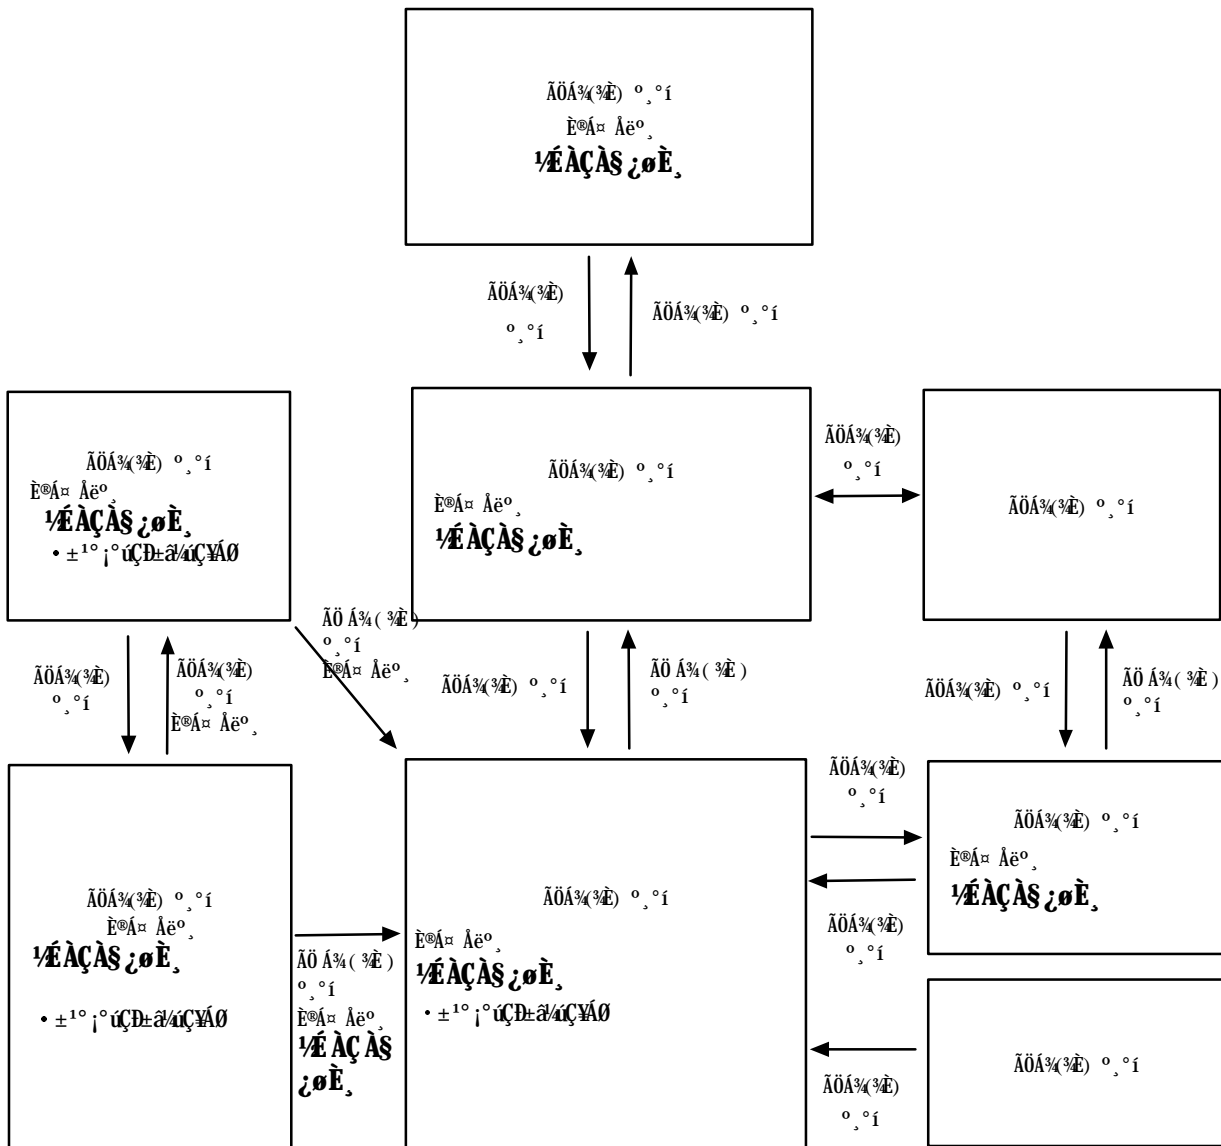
ÃÖÁ¾(¾È) º¸°í
È®Á¤ Åëº¸
½ÉÀÇÀ§ ¿øÈ¸

ÃÖÁ¾(¾È) º¸°í

ÃÖÁ¾(¾È) º¸°í

ÃÖÁ¾(¾È) º¸°í
È®Á¤ Åëº¸
½ÉÀÇÀ§ ¿øÈ¸
• ±¹°¡°úÇÐ±â¼úÇ¥ÁØ

ÃÖÁ¾(¾È) º¸°í
È®Á¤ Åëº¸
½ÉÀÇÀ§ ¿øÈ¸

ÃÖÁ¾(¾È) º¸°í

ÃÖÁ¾(¾È) º¸°í

ÃÖÁ¾(¾È) º¸°í

ÃÖÁ¾(¾È) º¸°í

ÃÖÁ¾(¾È) º¸°í

ÃÖÁ¾(¾È) º¸°í

ÃÖÁ¾(¾È) º¸°í È®Á¤ Åëº¸

ÃÖÁ¾(¾È) º¸°í

ÃÖÁ¾(¾È) º¸°í

ÃÖÁ¾(¾È) º¸°í È®Á¤ Åëº¸

ÃÖÁ¾(¾È) º¸°í

ÃÖÁ¾(¾È) º¸°í
È®Á¤ Åëº¸
½ÉÀÇÀ§ ¿øÈ¸

ÃÖÁ¾(¾È) º¸°í
È®Á¤ Åëº¸
½ÉÀÇÀ§ ¿øÈ¸
• ±¹°¡°úÇÐ±â¼úÇ¥ÁØ

ÃÖÁ¾(¾È) º¸°í È®Á¤ Åëº¸ ½ÉÀÇÀ§ ¿øÈ¸

ÃÖÁ¾(¾È) º¸°í
È®Á¤ Åëº¸
½ÉÀÇÀ§ ¿øÈ¸
• ±¹°¡°úÇÐ±â¼úÇ¥ÁØ

ÃÖÁ¾(¾È) º¸°í

ÃÖÁ¾(¾È) º¸°í

ÃÖÁ¾(¾È) º¸°í

ÃÖÁ¾(¾È) º¸°í